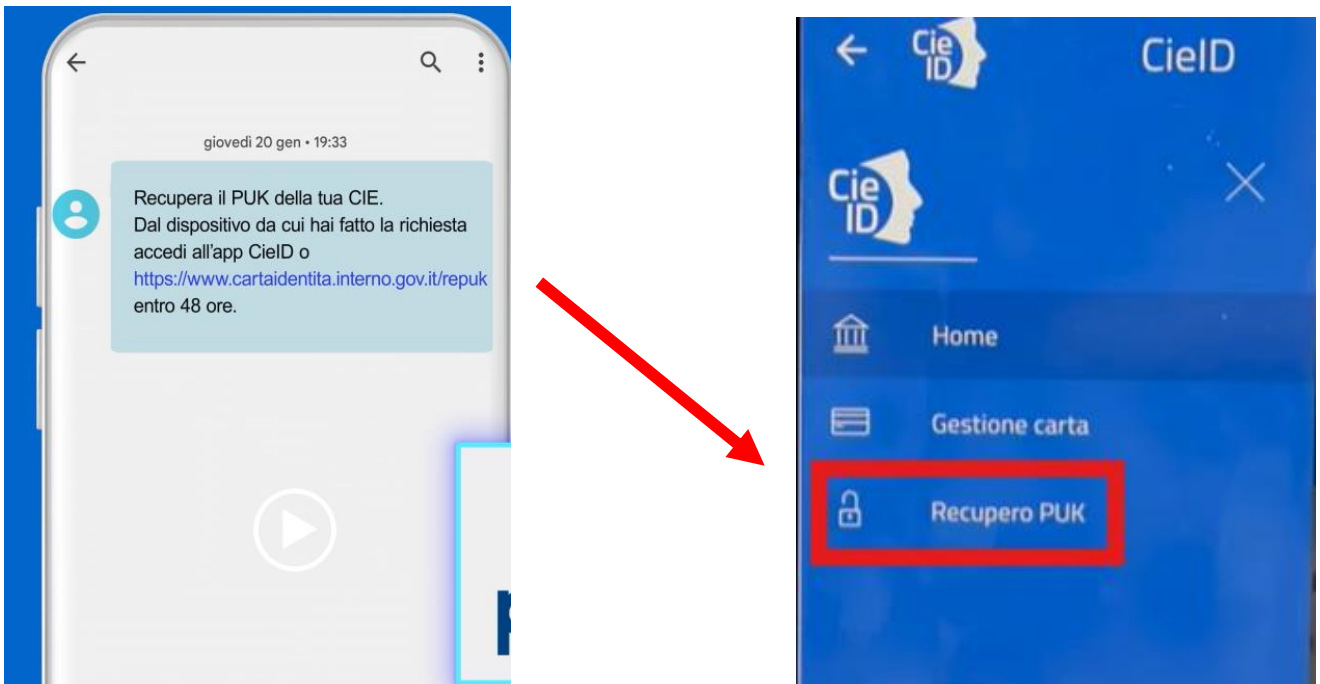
giovedì 20 gen • 19:33

Recupera il PUK della tua CIE.
Dal dispositivo da cui hai fatto la richiesta accedi all'app CieID o https://www.cartaidentita.interno.gov.it/repuk entro 48 ore.

Cie ID

CieID

Cie ID

Home

Gestione carta

Recupero PUK